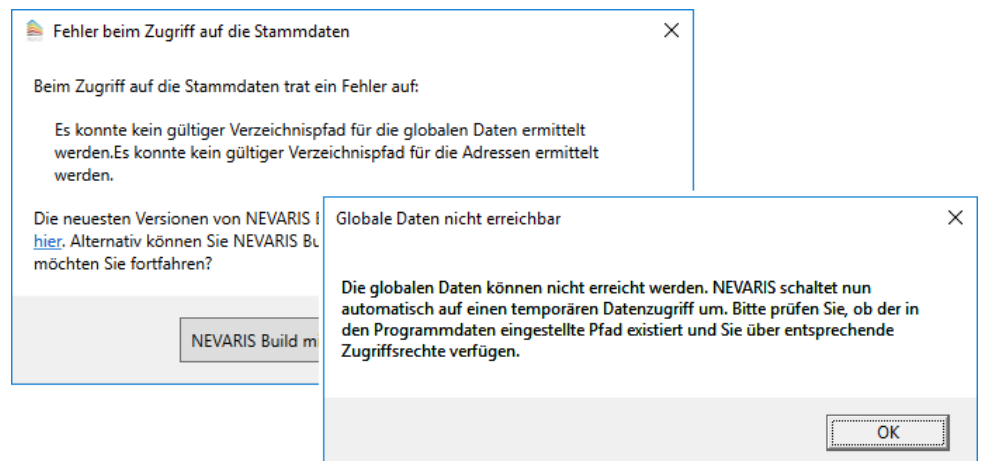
Fehler beim Zugriff auf die Stammdaten

Beim Zugriff auf die Stammdaten trat ein Fehler auf:

Es konnte kein gültiger Verzeichnispfad für die globalen Daten ermittelt werden.Es konnte kein gültiger Verzeichnispfad für die Adressen ermittelt werden.

Die neuesten Versionen von NEVARIS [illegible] hier. Alternativ können Sie NEVARIS Bu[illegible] möchten Sie fortfahren?

NEVARIS Build m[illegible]

Globale Daten nicht erreichbar

Die globalen Daten können nicht erreicht werden. NEVARIS schaltet nun automatisch auf einen temporären Datenzugriff um. Bitte prüfen Sie, ob der in den Programmdaten eingestellte Pfad existiert und Sie über entsprechende Zugriffsrechte verfügen.

OK